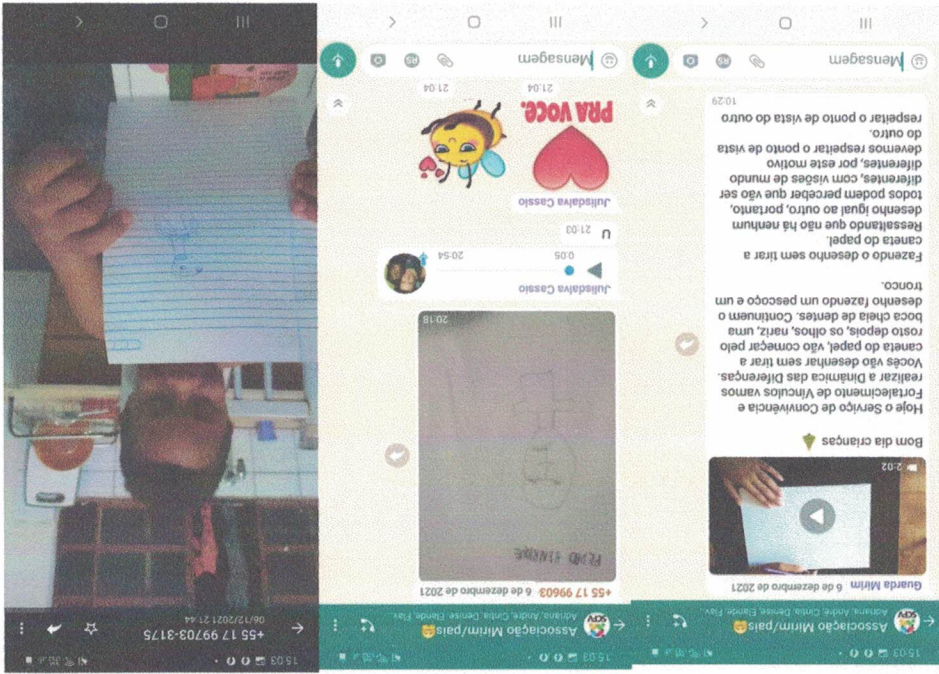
15:03
+55 17 99703-3175
06/12/2021 21:44

15:03
Associação Mirim/pais
+55 17 99603 6 de dezembro de 2021
PEDRO HENRIQUE
20:18
Julisdalva Cassio
0:05 20:54
U 21:03
Julisdalva Cassio
PRA VOCÊ.
21:04 21:04
Mensagem

15:03
Associação Mirim/pais
Adriana, André, Cintia, Denise, Elaíde, Flav...
Guarda Mirim 6 de dezembro de 2021
2:02
Bom dia crianças

Hoje o Serviço de Convivência e Fortalecimento de Vínculos vamos realizar a Dinâmica das Diferenças. Vocês vão desenhar sem tirar a caneta do papel, vão começar pelo rosto depois, os olhos, nariz, uma boca cheia de dentes. Continuem o desenho fazendo um pescoço e um tronco.
Fazendo o desenho sem tirar a caneta do papel.
Ressaltando que não há nenhum desenho igual ao outro, portanto, todos podem perceber que vão ser diferentes, com visões de mundo diferentes, por este motivo devemos respeitar o ponto de vista do outro.
respeitar o ponto de vista do outro
10:29
Mensagem